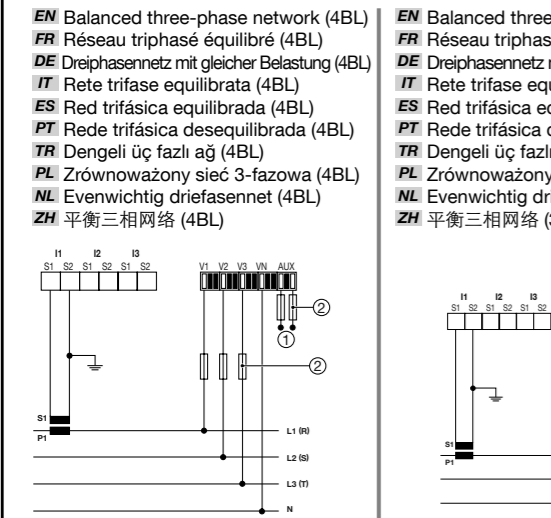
EN Balanced three-phase network (4BL)
FR Réseau triphasé équilibré (4BL)
DE Dreiphasennetz mit gleicher Belastung (4BL)
IT Rete trifase equilibrata (4BL)
ES Red trifásica equilibrada (4BL)
PT Rede trifásica desequilibrada (4BL)
TR Dengeli üç fazlı ağ (4BL)
PL Zrównoważony sieć 3-fazowa (4BL)
NL Evenwichtig driefasennet (4BL)
ZH 平衡三相网络 (4BL)

I1 I2 I3
S1 S2 S1 S2 S1 S2
V1 V2 V3 VN AUX
2
1
2
S1
P1
L1 (R)
L2 (S)
L3 (T)
N

EN Balanced three
FR Réseau triphas
DE Dreiphasennetz
IT Rete trifase equ
ES Red trifásica e
PT Rede trifásica
TR Dengeli üç fazl
PL Zrównoważony
NL Evenwichtig dr
ZH 平衡三相网络 (

I1 I2 I3
S1 S2 S1 S2 S1 S2
S1
P1